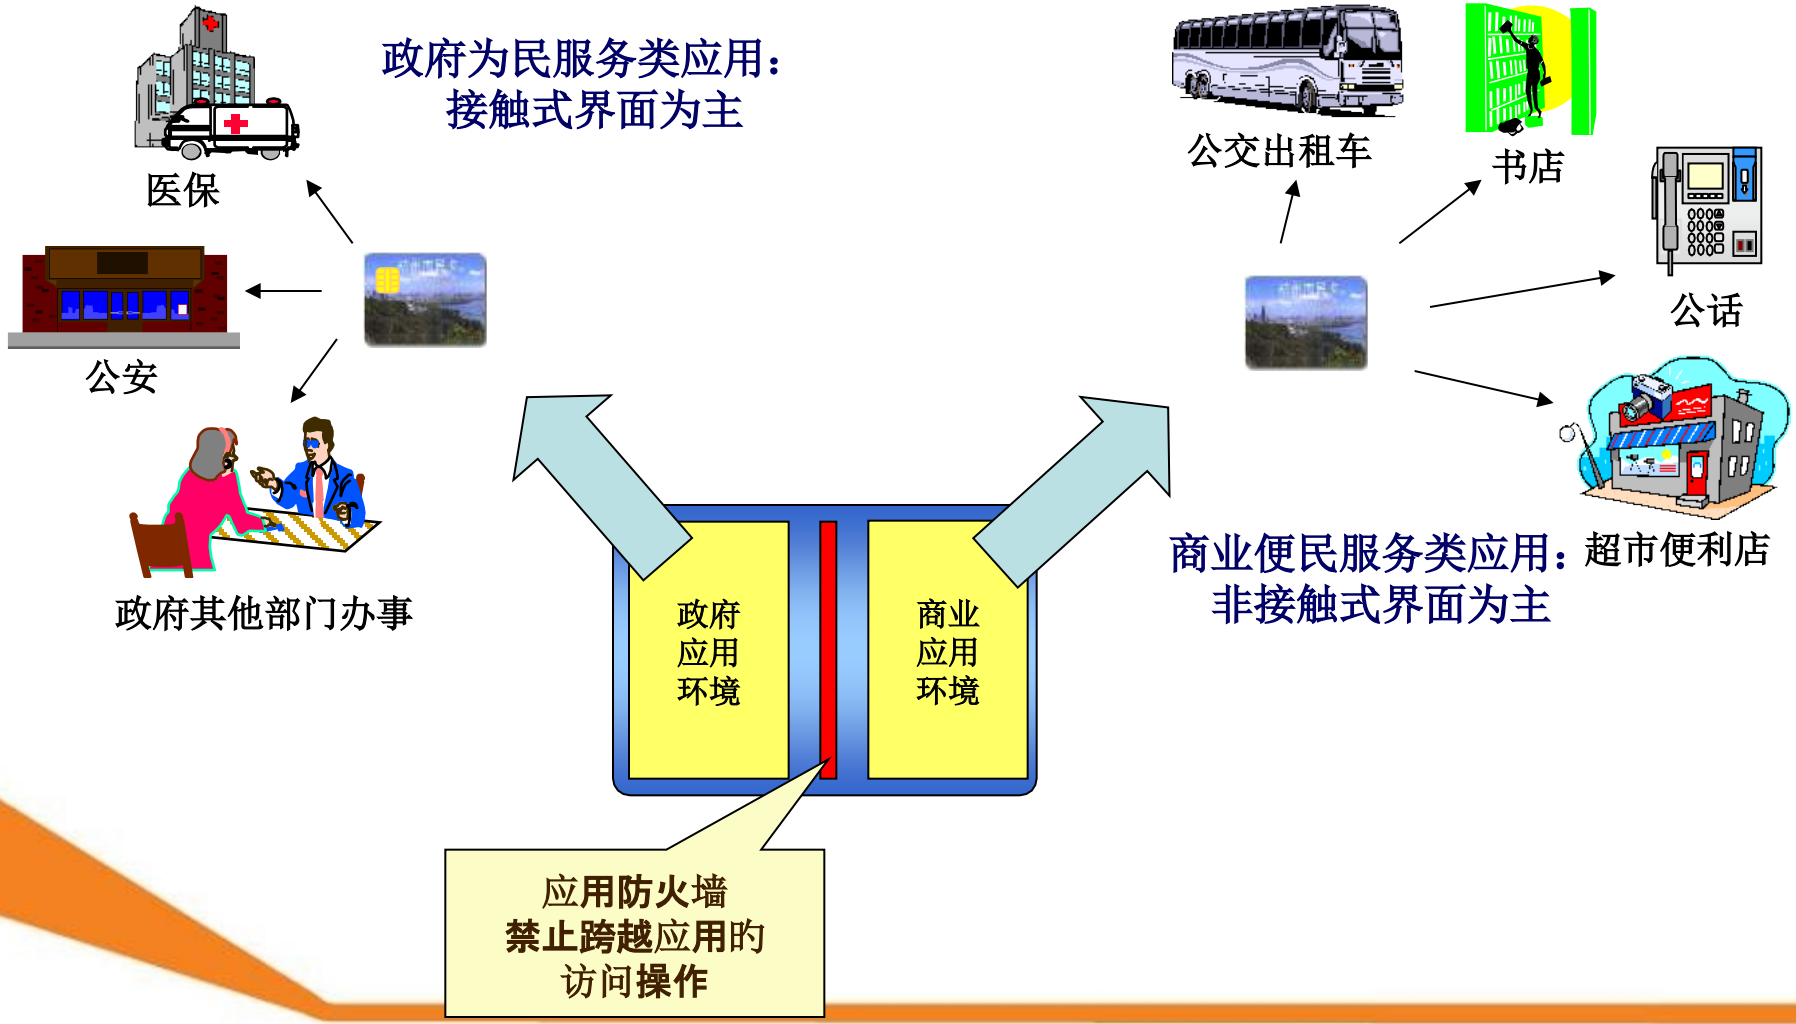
政府为民服务类应用：
接触式界面为主

医保

公安

政府其他部门办事

公交出租车

书店

公话

超市便利店

商业便民服务类应用：
非接触式界面为主

政府
应用
环境

商业
应用
环境

应用防火墙
禁止跨越应用的
访问操作